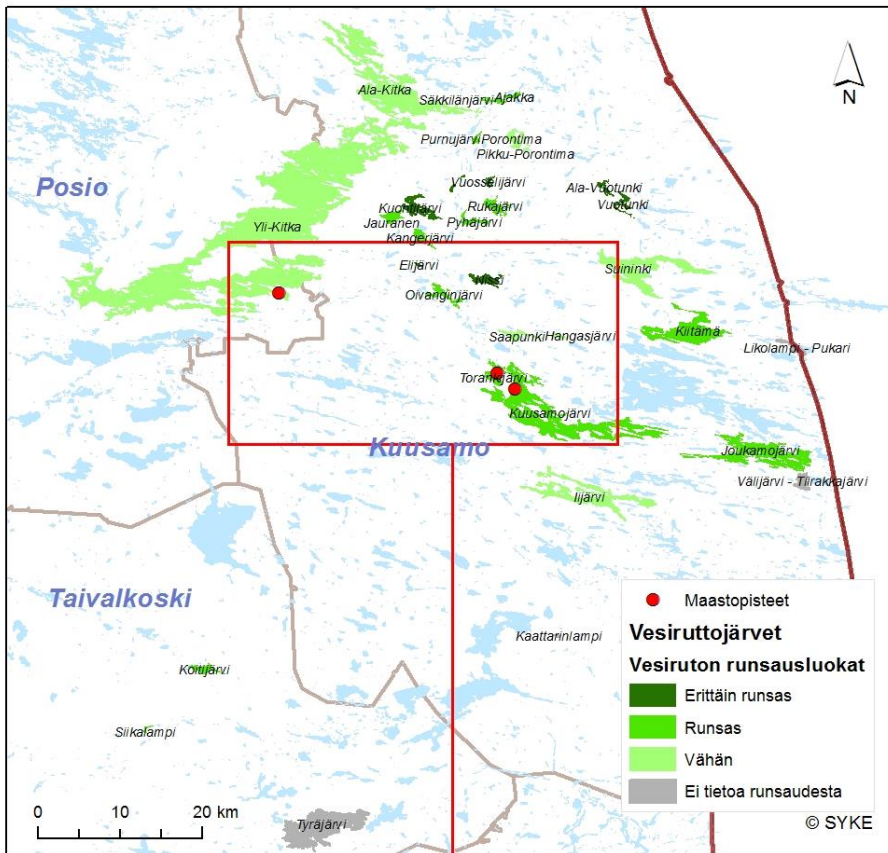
N

Ala-Kitka
Säkkilänjärvi
Ajakka
Purnujärvi
Porontima
Pikku-Porontima
Posio
Vuossellijärvi
Ala-Vuotunki
Vuotunki
Kuohijärvi
Rukajärvi
Jauranen
Pyhäjärvi
Yli-Kitka
Kangerjärvi
Elijärvi
Wiisa
Suininki
Oivanginjärvi
Saapunki
Hangasjärvi
Kitämä
Likolampi - Pukari
Torangjärvi
Kuusamojärvi
Kuusamo
Joukamojärvi
Välijärvi - Tiirakkajärvi
Iijärvi
Taivalkoski
Kaattarinlampi
Koitijärvi
Siikalampi
Tyräjärvi

Maastopisteet
Vesiruttojärvet
Vesiruton runsausluokat
Erittäin runsas
Runsas
Vähän
Ei tietoa runsaudesta

0 10 20 km
© SYKE